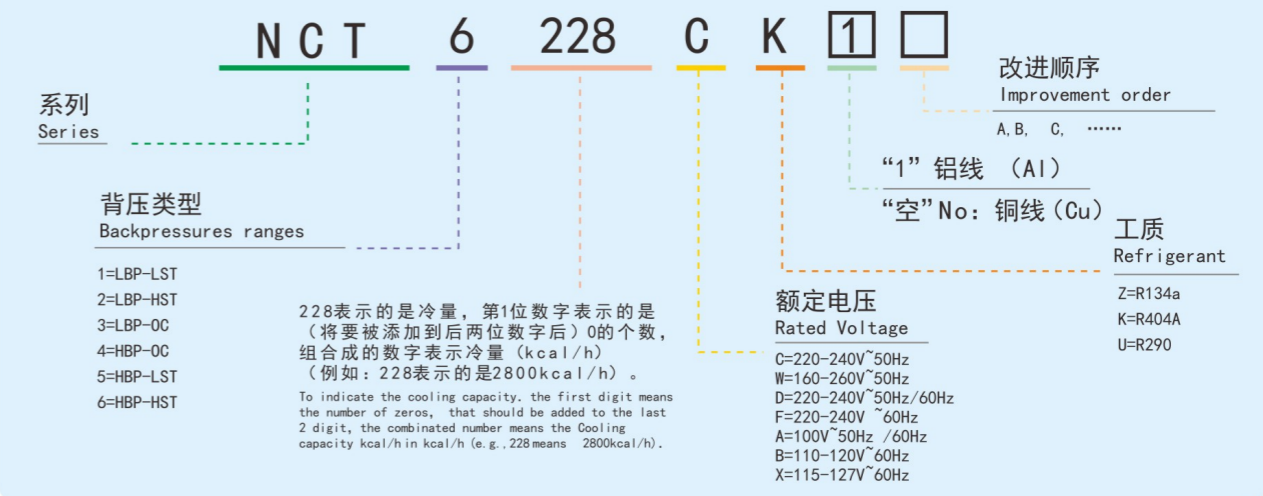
NCT 6 228 C K 1 □

改进顺序
Improvement order
A,B, C, ……

"1" 铝线 (Al)
"空"No: 铜线(Cu)

系列
Series

工质
Refrigerant
Z=R134a
K=R404A
U=R290

背压类型
Backpressures ranges
1=LBP-LST
2=LBP-HST
3=LBP-OC
4=HBP-OC
5=HBP-LST
6=HBP-HST

228表示的是冷量，第1位数字表示的是（将要被添加到后两位数字后）0的个数，组合成的数字表示冷量（kcal/h）（例如：228表示的是2800kcal/h）。

To indicate the cooling capacity. the first digit means the number of zeros, that should be added to the last 2 digit, the combinated number means the Cooling capacity kcal/h in kcal/h (e.g.,228 means 2800kcal/h).

额定电压
Rated Voltage
C=220-240V~50Hz
W=160-260V~50Hz
D=220-240V~50Hz/60Hz
F=220-240V ~60Hz
A=100V~50Hz /60Hz
B=110-120V~60Hz
X=115-127V~60Hz